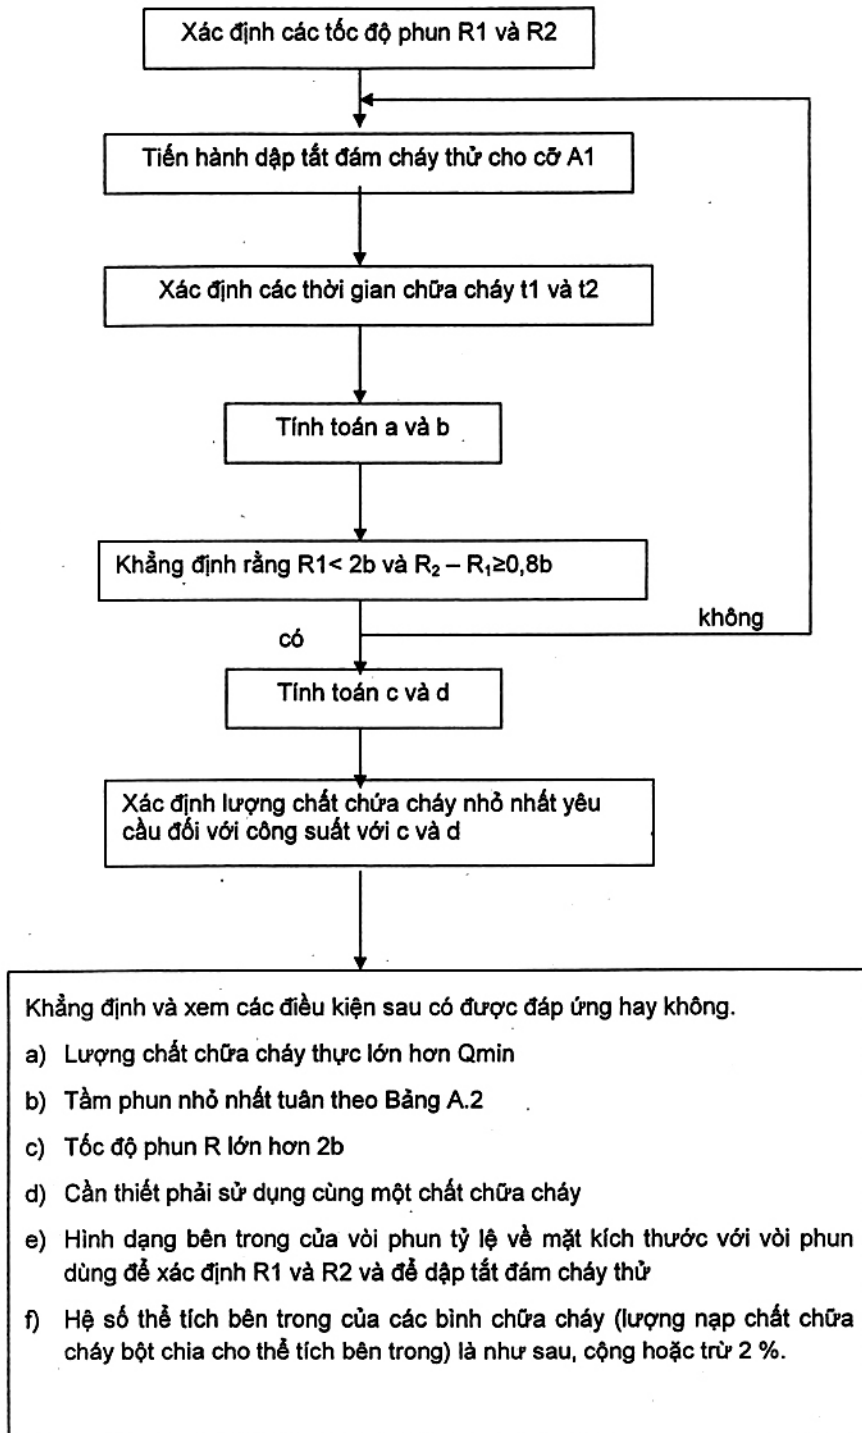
Xác định các tốc độ phun R1 và R2

Tiến hành dập tắt đám cháy thử cho cỡ A1

Xác định các thời gian chữa cháy t1 và t2

Tính toán a và b

Khẳng định rằng R1< 2b và $R_2 - R_1 \geq 0,8b$

không

có

Tính toán c và d

Xác định lượng chất chứa cháy nhỏ nhất yêu cầu đối với công suất với c và d

Khẳng định và xem các điều kiện sau có được đáp ứng hay không.

a) Lượng chất chữa cháy thực lớn hơn Qmin

b) Tầm phun nhỏ nhất tuân theo Bảng A.2

c) Tốc độ phun R lớn hơn 2b

d) Cần thiết phải sử dụng cùng một chất chữa cháy

e) Hình dạng bên trong của vòi phun tỷ lệ về mặt kích thước với vòi phun dùng để xác định R1 và R2 và để dập tắt đám cháy thử

f) Hệ số thể tích bên trong của các bình chữa cháy (lượng nạp chất chữa cháy bột chia cho thể tích bên trong) là như sau, cộng hoặc trừ 2 %.